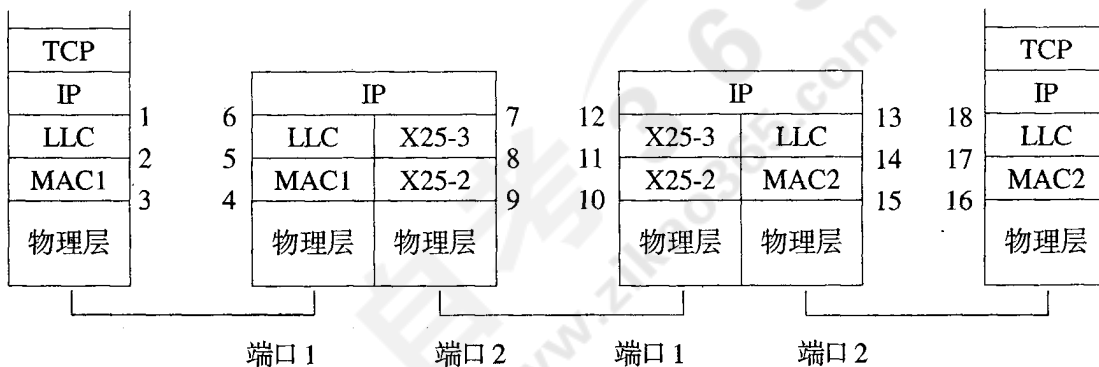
TCP
IP
LLC
MAC1
物理层

1
2
3

6
5
4

IP
LLC
MAC1
物理层

X25-3
X25-2
物理层

7
8
9

12
11
10

IP
X25-3
X25-2
物理层

LLC
MAC2
物理层

13
14
15

18
17
16

TCP
IP
LLC
MAC2
物理层

端口 1　端口 2　端口 1　端口 2